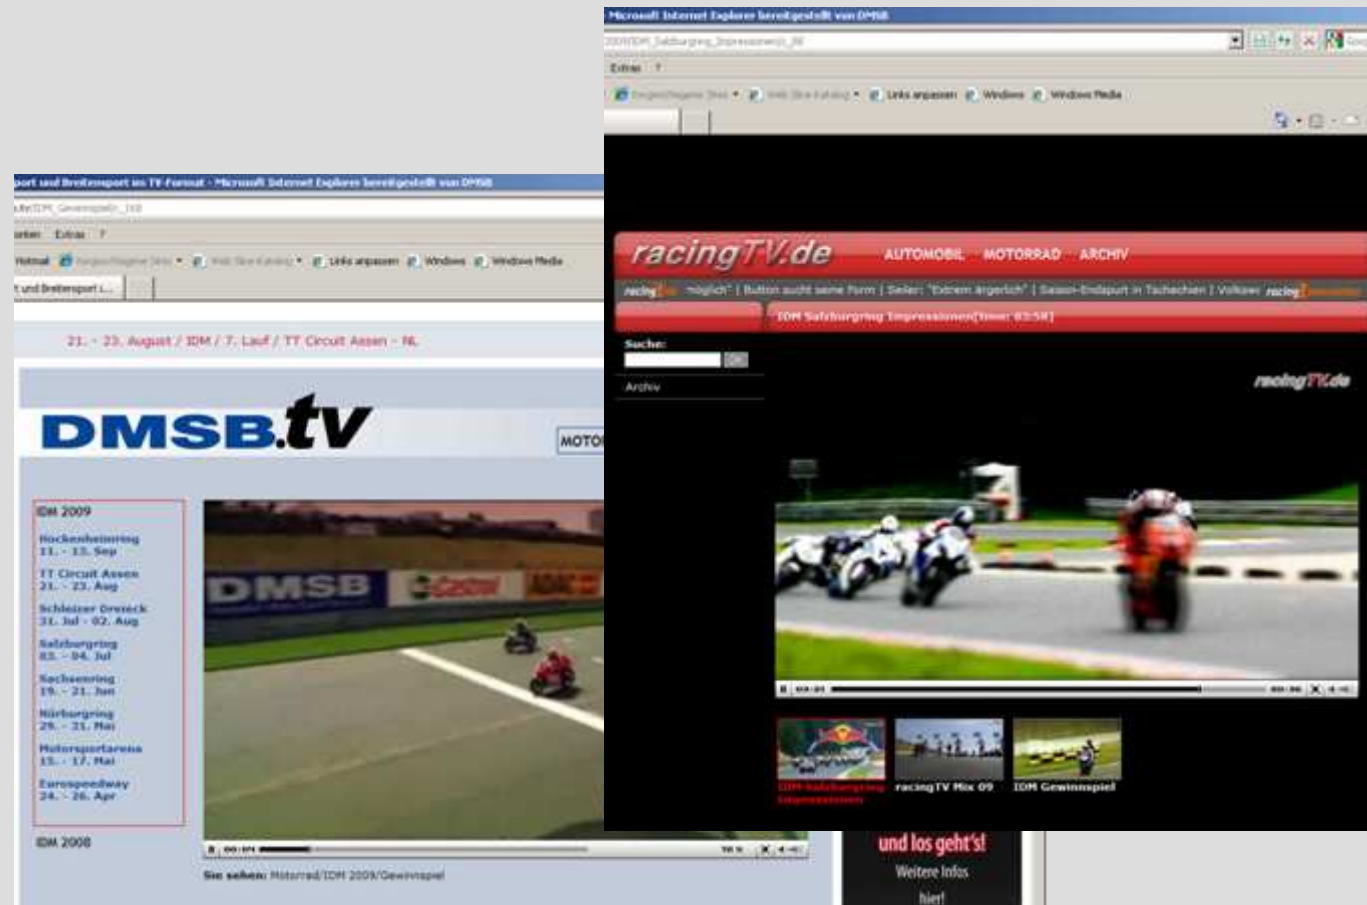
port und Breitensport im TV-Format - Microsoft Internet Explorer bereitgestellt von DMSB

orten Extras ?

Hotmail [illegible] Links anpassen Windows Windows Media

t und Breitensport i...

21. - 23. August / IDM / 7. Lauf / TT Circuit Assen - NL

DMSB.tv

MOTO

IDM 2009

Hockenheimring 11. - 13. Sep

TT Circuit Assen 21. - 23. Aug

Schleizer Dreieck 31. Jul - 02. Aug

Salzburgring 03. - 04. Jul

Sachsenring 19. - 21. Jun

Nürburgring 29. - 31. Mai

Motorsportarena 15. - 17. Mai

Eurospeedway 24. - 26. Apr

IDM 2008

DMSB

Sie sehen: Motorrad/IDM 2009/Gewinnspiel

und los geht's!

Weitere Infos

hier!

Microsoft Internet Explorer bereitgestellt von DMSB

Extras ?

Links anpassen Windows Windows Media

racingTV.de

AUTOMOBIL MOTORRAD ARCHIV

möglich" | Button sucht seine Form | Seiler: "Extrem ärgerlich" | Saison-Endspurt in Tschechien | Volkswa

IDM Salzburgring Impressionen[Time: 03:58]

Suche:

Archiv

racingTV.de

IDM Salzburgring Impressionen

racingTV Mix 09

IDM Gewinnspiel